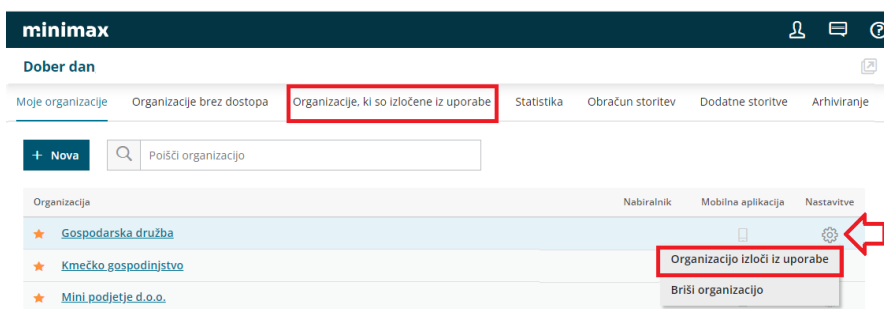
minimax

Dober dan

Moje organizacije | Organizacije brez dostopa | Organizacije, ki so izločene iz uporabe | Statistika | Obračun storitev | Dodatne storitve | Arhiviranje

+ Nova

Poišči organizacijo

| Organizacija | Nabiralnik | Mobilna aplikacija | Nastavitve |
|---|---|---|---|
| Gospodarska družba | | | |
| Kmečko gospodinjstvo | | | |
| Mini podjetje d.o.o. | | | |

Organizacijo izloči iz uporabe

Briši organizacijo